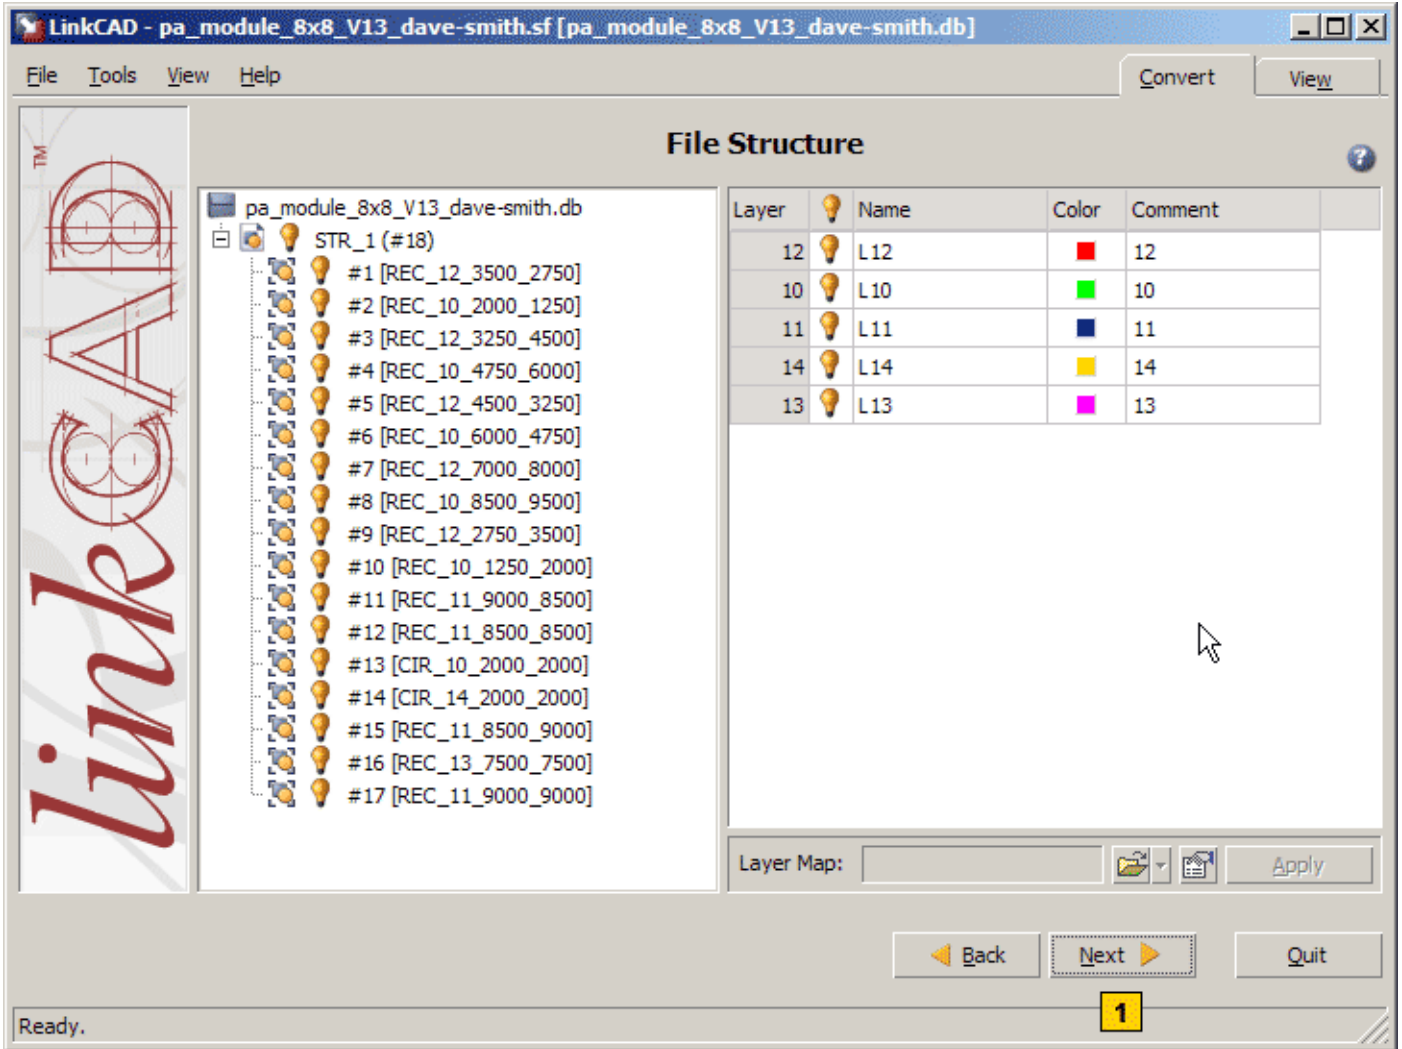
LinkCAD - pa_module_8x8_V13_dave-smith.sf [pa_module_8x8_V13_dave-smith.db]

File Tools View Help

Convert View

linkCAD™

File Structure

pa_module_8x8_V13_dave-smith.db
STR_1 (#18)
#1 [REC_12_3500_2750]
#2 [REC_10_2000_1250]
#3 [REC_12_3250_4500]
#4 [REC_10_4750_6000]
#5 [REC_12_4500_3250]
#6 [REC_10_6000_4750]
#7 [REC_12_7000_8000]
#8 [REC_10_8500_9500]
#9 [REC_12_2750_3500]
#10 [REC_10_1250_2000]
#11 [REC_11_9000_8500]
#12 [REC_11_8500_8500]
#13 [CIR_10_2000_2000]
#14 [CIR_14_2000_2000]
#15 [REC_11_8500_9000]
#16 [REC_13_7500_7500]
#17 [REC_11_9000_9000]

| Layer | | Name | Color | Comment |
|---|---|---|---|---|
| 12 | | L12 | | 12 |
| 10 | | L10 | | 10 |
| 11 | | L11 | | 11 |
| 14 | | L14 | | 14 |
| 13 | | L13 | | 13 |

Layer Map: Apply

Back Next Quit

1

Ready.